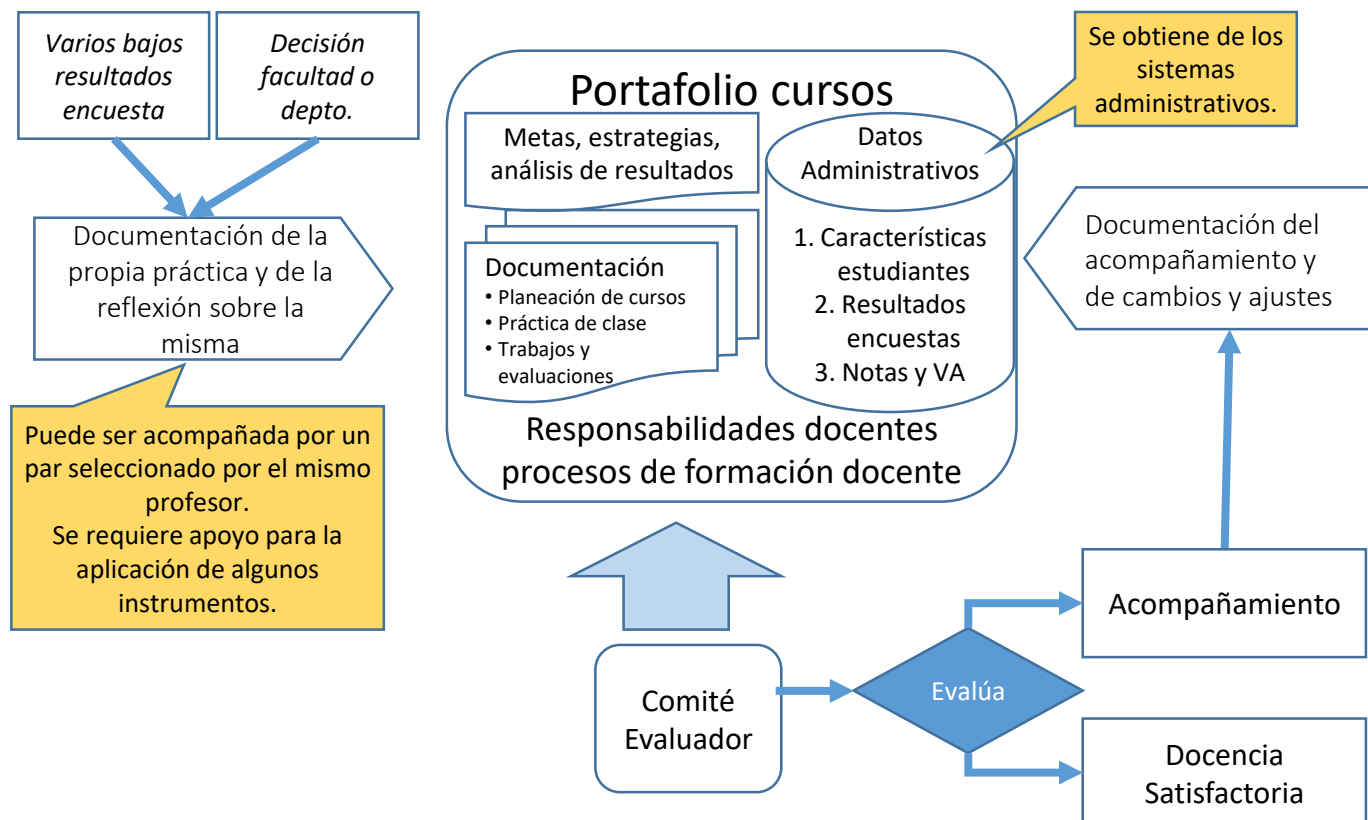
Varios bajos resultados encuesta

Decisión facultad o depto.

Documentación de la propia práctica y de la reflexión sobre la misma

Puede ser acompañada por un par seleccionado por el mismo profesor.
Se requiere apoyo para la aplicación de algunos instrumentos.

Portafolio cursos

Metas, estrategias, análisis de resultados

Documentación
• Planeación de cursos
• Práctica de clase
• Trabajos y evaluaciones

Datos Administrativos

1. Características estudiantes
2. Resultados encuestas
3. Notas y VA

Responsabilidades docentes procesos de formación docente

Se obtiene de los sistemas administrativos.

Documentación del acompañamiento y de cambios y ajustes

Comité Evaluador

Evalúa

Acompañamiento

Docencia Satisfactoria